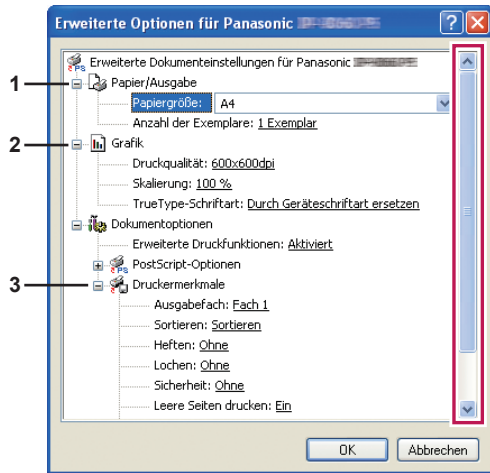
Erweiterte Optionen für Panasonic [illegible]

Erweiterte Dokumenteinstellungen für Panasonic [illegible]

1 Papier/Ausgabe

Papiergröße: A4

Anzahl der Exemplare: 1 Exemplar

2 Grafik

Druckqualität: 600x600dpi

Skalierung: 100 %

TrueType-Schriftart: Durch Geräteschriftart ersetzen

Dokumentoptionen

Erweiterte Druckfunktionen: Aktiviert

PostScript-Optionen

3 Druckermerkmale

Ausgabefach: Fach 1

Sortieren: Sortieren

Heften: Ohne

Lochen: Ohne

Sicherheit: Ohne

Leere Seiten drucken: Ein

OK Abbrechen